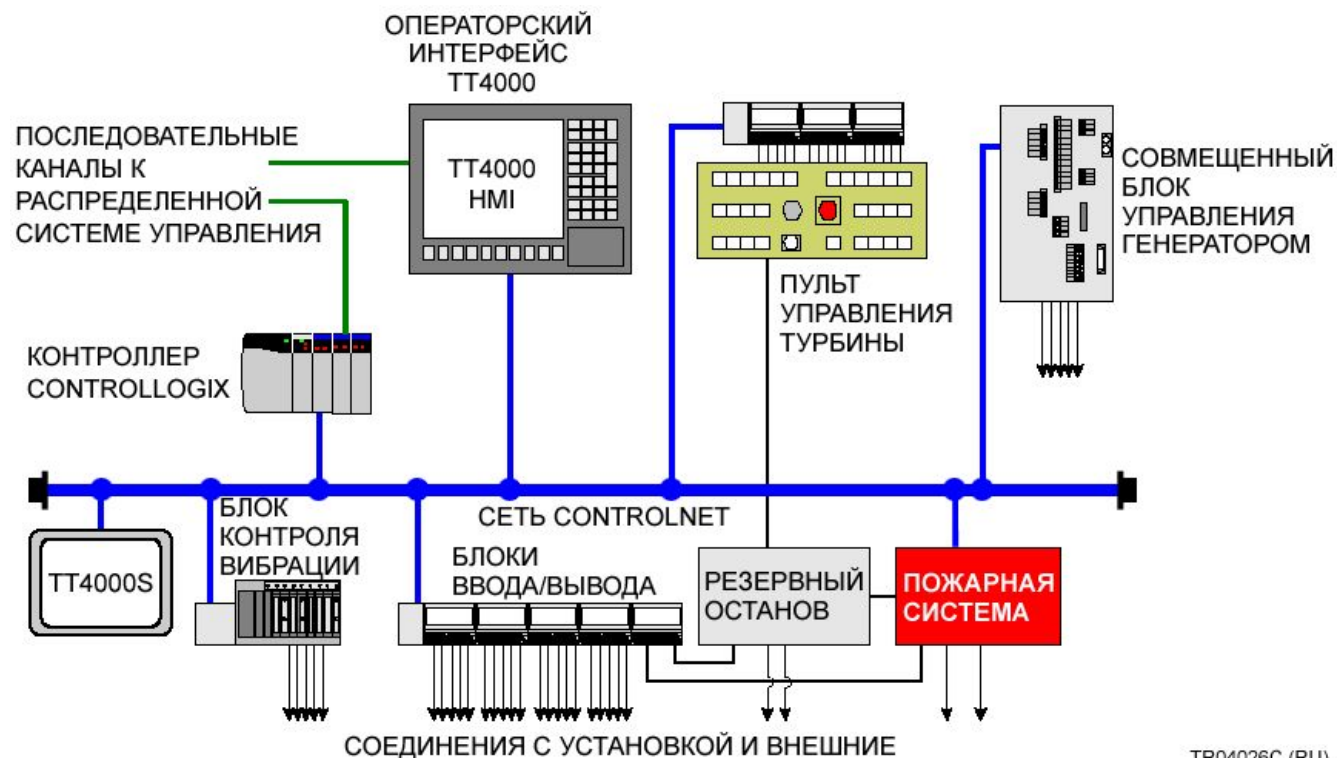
ОПЕРАТОРСКИЙ ИНТЕРФЕЙС TT4000

ПОСЛЕДОВАТЕЛЬНЫЕ КАНАЛЫ К РАСПРЕДЕЛЕННОЙ СИСТЕМЕ УПРАВЛЕНИЯ

TT4000 HMI

СОВМЕЩЕННЫЙ БЛОК УПРАВЛЕНИЯ ГЕНЕРАТОРОМ

ПУЛЬТ УПРАВЛЕНИЯ ТУРБИНЫ

КОНТРОЛЛЕР CONTROLLOGIX

БЛОК КОНТРОЛЯ ВИБРАЦИИ

СЕТЬ CONTROLNET

TT4000S

БЛОКИ ВВОДА/ВЫВОДА

РЕЗЕРВНЫЙ ОСТАНОВ

ПОЖАРНАЯ СИСТЕМА

СОЕДИНЕНИЯ С УСТАНОВКОЙ И ВНЕШНИЕ

TB04026C (RU)